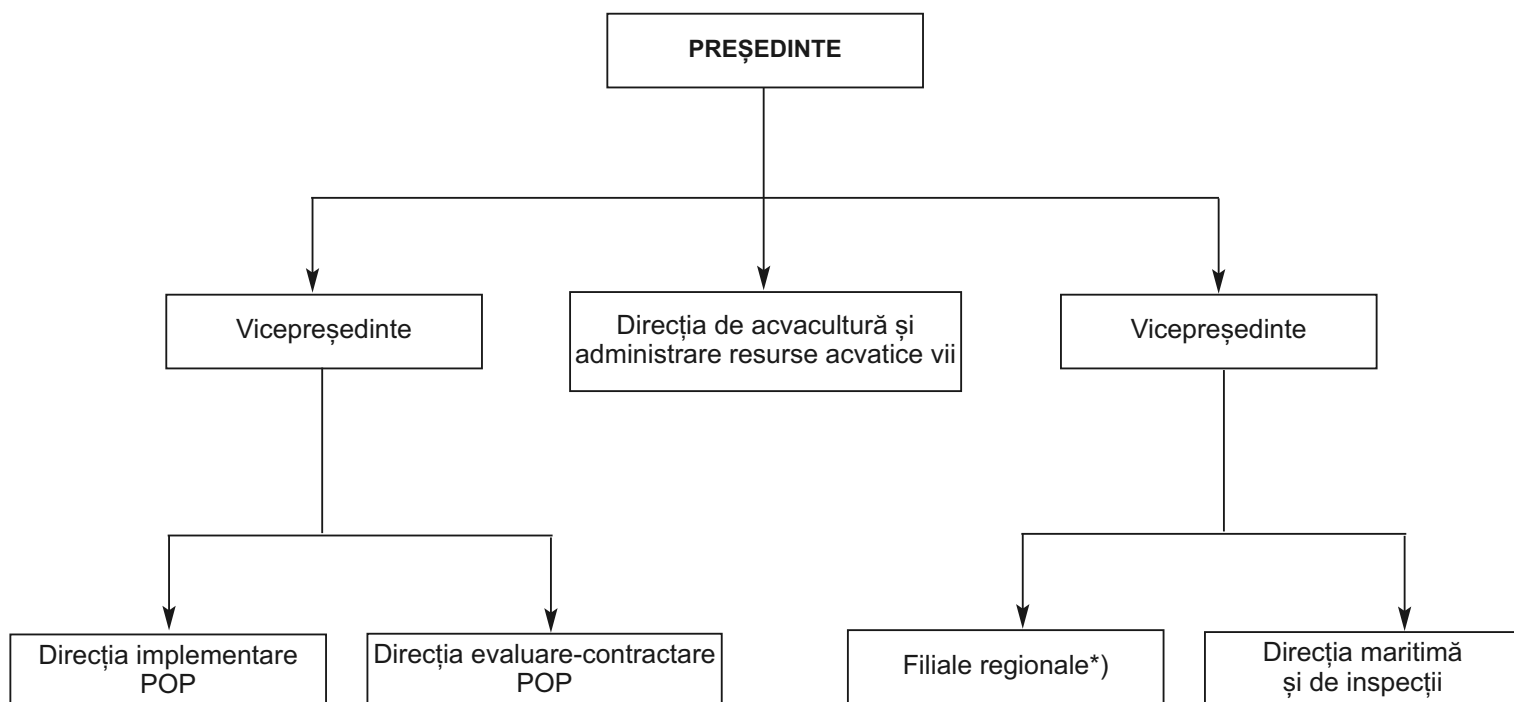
PREȘEDINTE

Vicepreședinte

Direcția de acvacultură și administrare resurse acvatice vii

Vicepreședinte

Direcția implementare POP

Direcția evaluare-contractare POP

Filiale regionale*)

Direcția maritimă și de inspecții